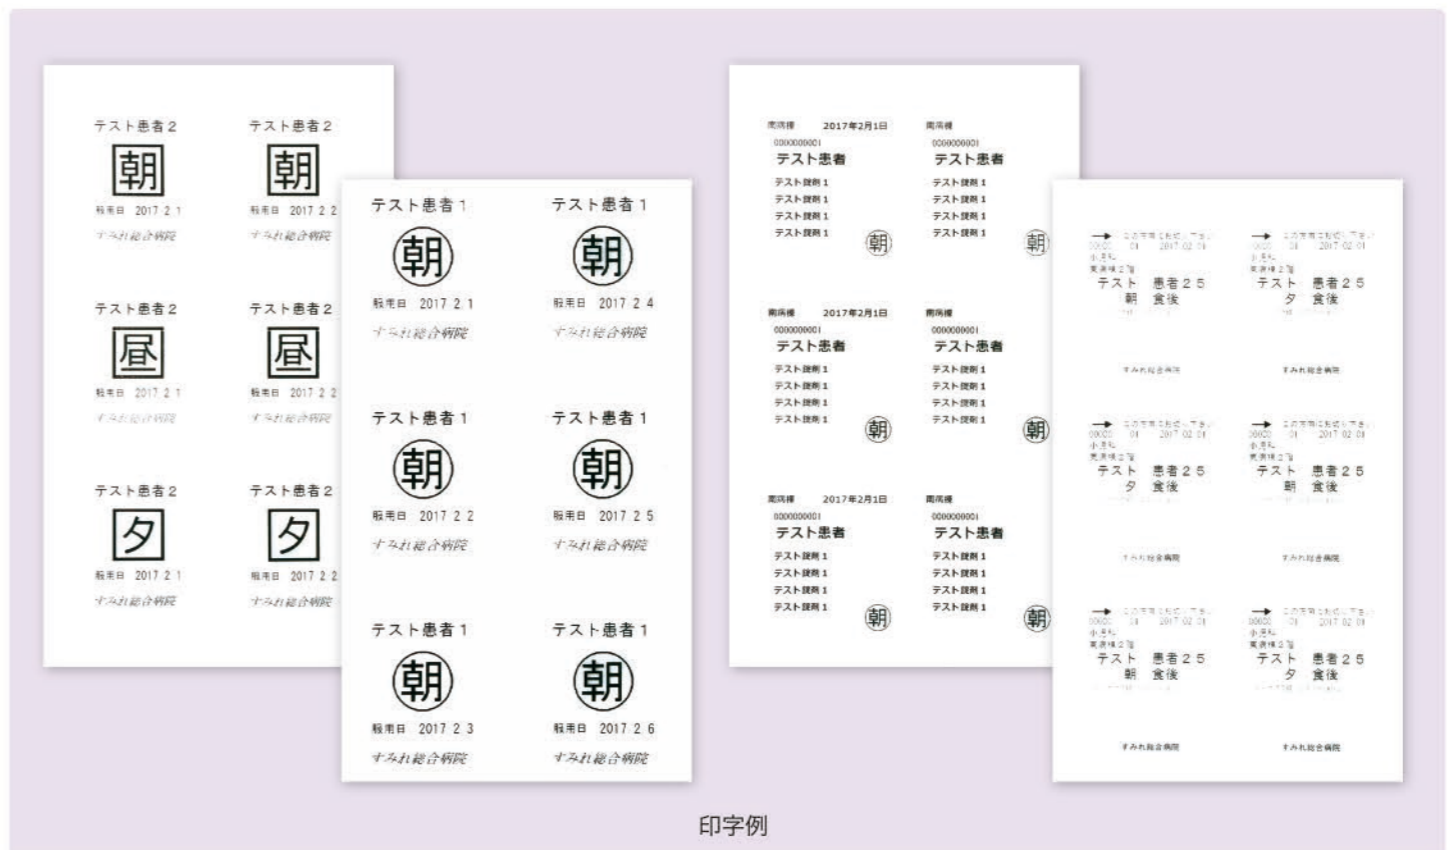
テスト患者2
朝
服用日 2017 2 1
すみれ総合病院

テスト患者2
朝
服用日 2017 2 2
すみれ総合病院

テスト患者2
昼
服用日 2017 2 1
すみれ総合病院

テスト患者2
昼
服用日 2017 2 2
すみれ総合病院

テスト患者2
夕
服用日 2017 2 1
すみれ総合病院

テスト患者2
夕
服用日 2017 2 2
すみれ総合病院

テスト患者1
朝
服用日 2017 2 1
すみれ総合病院

テスト患者1
朝
服用日 2017 2 4
すみれ総合病院

テスト患者1
朝
服用日 2017 2 2
すみれ総合病院

テスト患者1
朝
服用日 2017 2 5
すみれ総合病院

テスト患者1
朝
服用日 2017 2 3
すみれ総合病院

テスト患者1
朝
服用日 2017 2 6
すみれ総合病院

南病棟 2017年2月1日
0000000001
テスト患者
テスト錠剤1
テスト錠剤1
テスト錠剤1
テスト錠剤1
朝

南病棟
0000000001
テスト患者
テスト錠剤1
テスト錠剤1
テスト錠剤1
テスト錠剤1
朝

南病棟 2017年2月1日
0000000001
テスト患者
テスト錠剤1
テスト錠剤1
テスト錠剤1
テスト錠剤1
朝

南病棟
0000000001
テスト患者
テスト錠剤1
テスト錠剤1
テスト錠剤1
テスト錠剤1
朝

南病棟 2017年2月1日
0000000001
テスト患者
テスト錠剤1
テスト錠剤1
テスト錠剤1
テスト錠剤1
朝

南病棟
0000000001
テスト患者
テスト錠剤1
テスト錠剤1
テスト錠剤1
テスト錠剤1
朝

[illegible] 2017 02 01
テスト 患者25
朝 食後
すみれ総合病院

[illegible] 2017 02 01
テスト 患者25
夕 食後
すみれ総合病院

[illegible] 2017 02 01
テスト 患者25
夕 食後
すみれ総合病院

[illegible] 2017 02 01
テスト 患者25
朝 食後
すみれ総合病院

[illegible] 2017 02 01
テスト 患者25
朝 食後
すみれ総合病院

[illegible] 2017 02 01
テスト 患者25
夕 食後
すみれ総合病院

印字例